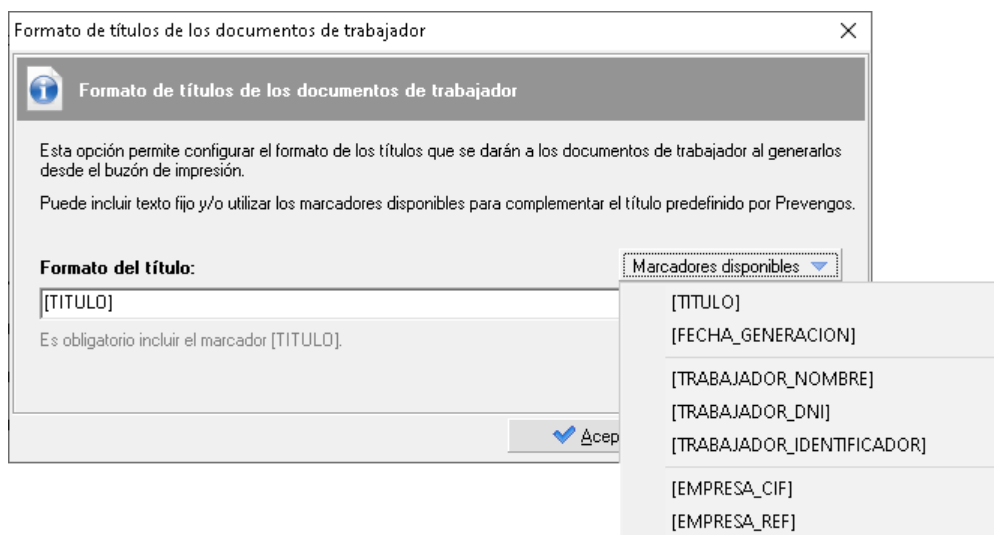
Formato de títulos de los documentos de trabajador

Formato de títulos de los documentos de trabajador

Esta opción permite configurar el formato de los títulos que se darán a los documentos de trabajador al generarlos desde el buzón de impresión.

Puede incluir texto fijo y/o utilizar los marcadores disponibles para complementar el título predefinido por Prevengos.

Formato del título:

Marcadores disponibles

[TITULO]

Es obligatorio incluir el marcador [TITULO].

Acep

[TITULO]
[FECHA_GENERACION]
[TRABAJADOR_NOMBRE]
[TRABAJADOR_DNI]
[TRABAJADOR_IDENTIFICADOR]
[EMPRESA_CIF]
[EMPRESA_REF]